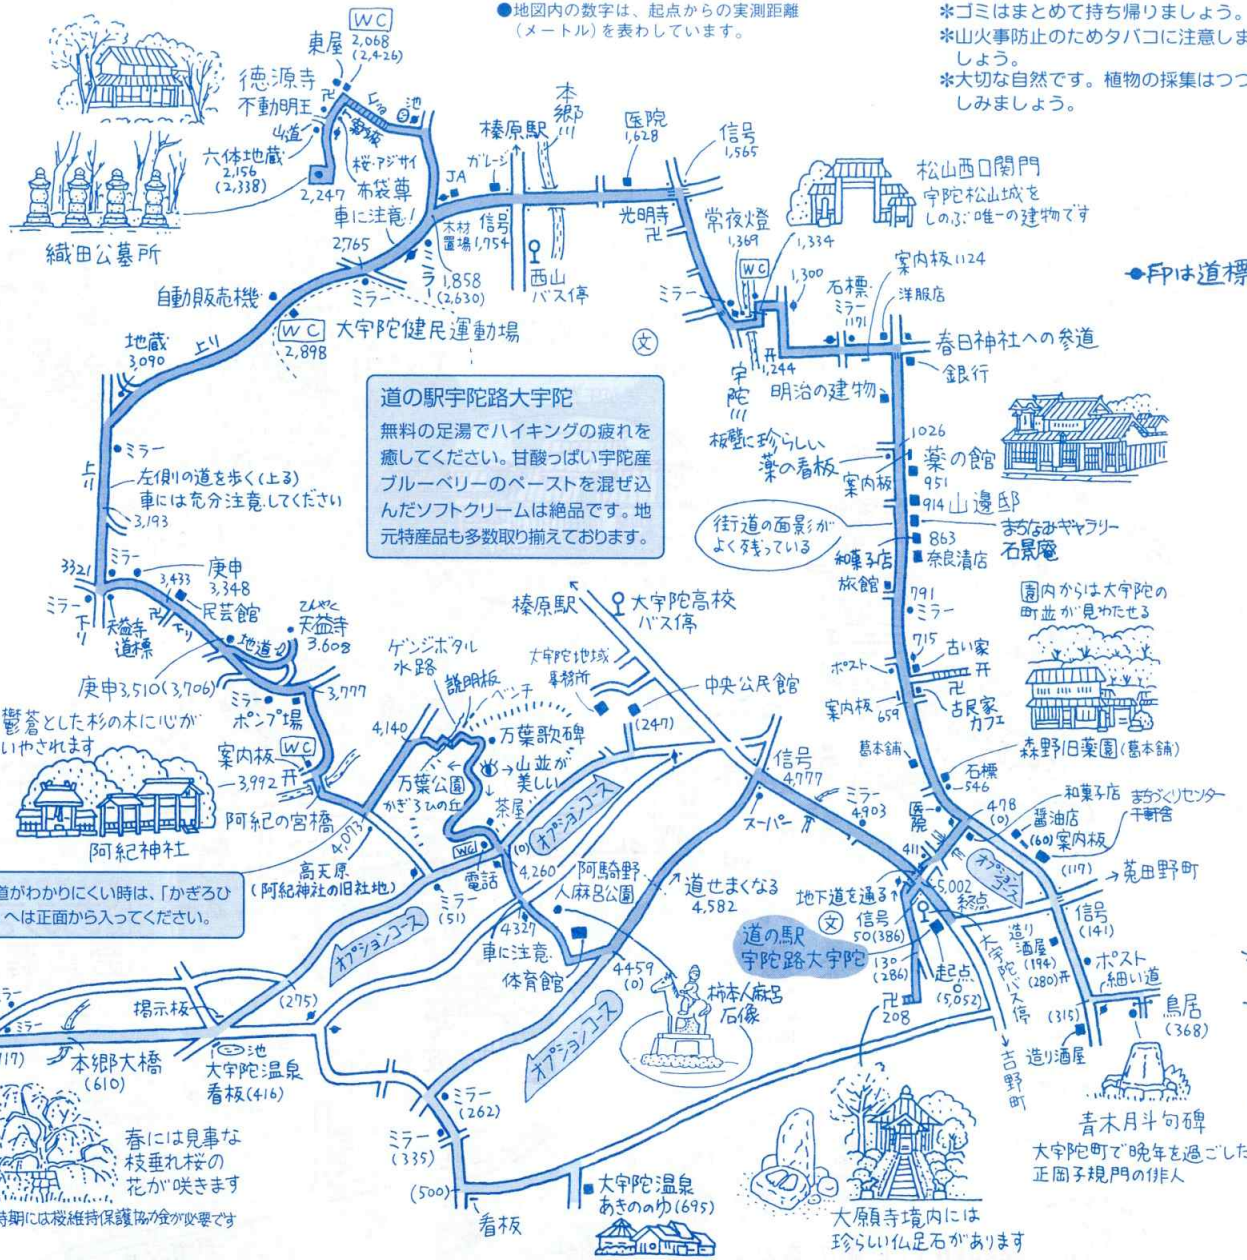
●地図内の数字は、起点からの実測距離（メートル）を表わしています。

＊ゴミはまとめて持ち帰りましょう。
＊山火事防止のためタバコに注意しましょう。
＊大切な自然です。植物の採集はつつしみましょう。

WC
東屋 2,068 (2,426)
徳源寺
不動明王
池
山道
六体地蔵 2,156 (2,338)
2,247 布袋尊
桜・アジサイ
車に注意！
織田公墓所
榛原駅
本郷川
ガレージ
JA
医院 1,628
信号 1,565
木材置場 1,754
信号
2,765
1,858 (2,630)
西山バス停
光明寺
常夜燈 1,369
1,334
松山西口関門
宇陀松山城をしのぶ唯一の建物です
WC
1,300
案内板 1124
石標
ミラー 1171
洋服店
●印は道標
自動販売機
ミラー
WC 2,898
大宇陀健民運動場
文
春日神社への参道
銀行
地蔵 3,090
上り
1,244
宇陀川
明治の建物
道の駅宇陀路大宇陀
無料の足湯でハイキングの疲れを癒してください。甘酸っぱい宇陀産ブルーベリーのペーストを混ぜ込んだソフトクリームは絶品です。地元特産品も多数取り揃えております。
板壁に珍らしい薬の看板
1026
薬の館
951
案内板
914 山邉邸
まちなみギャラリー 石景庵
ミラー
左側の道を歩く（上る）
車には充分注意してください
3,193
街道の面影がよく残っている
863
和菓子店
奈良漬店
旅館
791
ミラー
3321
ミラー
3,433
庚申 3,348
民芸館
天益寺道標
下り
ミラー
地道
天益寺 3,608
榛原駅
大宇陀高校バス停
大宇陀地域事務所
園内からは大宇陀の町並が見わたせる
715
古い家
ポスト
ゲンジボタル水路
説明板
ベンチ
中央公民館
庚申 3,510 (3,706)
ミラー
ポンプ場
3,777
(247)
案内板 659
古民家カフェ
鬱蒼とした杉の木に心がいやされます
4,140
万葉歌碑
山並が美しい
信号 4,777
葛本舗
森野旧薬園（葛本舗）
案内板
WC
3,992
万葉公園 かぎろひの丘
茶屋
ミラー 4,903
石標 546
和菓子店
阿紀の宮橋
4,013
オプションコース
スーパー
医院
478 (0)
まちづくりセンター千軒舎
醤油店
(60) 案内板
阿紀神社
WC
(10)
オプションコース
411
(117)
菟田野町
高天原（阿紀神社の旧社地）
電話
4,260
阿騎野人麻呂公園
道せまくなる 4,582
地下道を通る
5,002 終点
道がわかりにくい時は、「かぎろひ」へは正面から入ってください。
ミラー (51)
4,327
車に注意
文
信号 50(386)
道の駅宇陀路大宇陀
造り酒屋 (194)
(280)
信号 (141)
ポスト
細い道
オプションコース
体育館
4459 (0)
柿本人麻呂石像
130 (286)
起点 (5,052)
大宇陀バス停
ミラー
揭示板
(275)
208
(315)
鳥居 (368)
オプションコース
池
大宇陀温泉看板(416)
本郷大橋 (610)
吉野町
造り酒屋
ミラー (262)
青木月斗句碑
大宇陀町で晩年を過ごした正岡子規門の俳人
春には見事な枝垂れ桜の花が咲きます
ミラー (335)
(500)
大宇陀温泉 あきののゆ(695)
看板
大願寺境内には珍らしい仏足石があります
時期には桜維持保護協力金が必要です